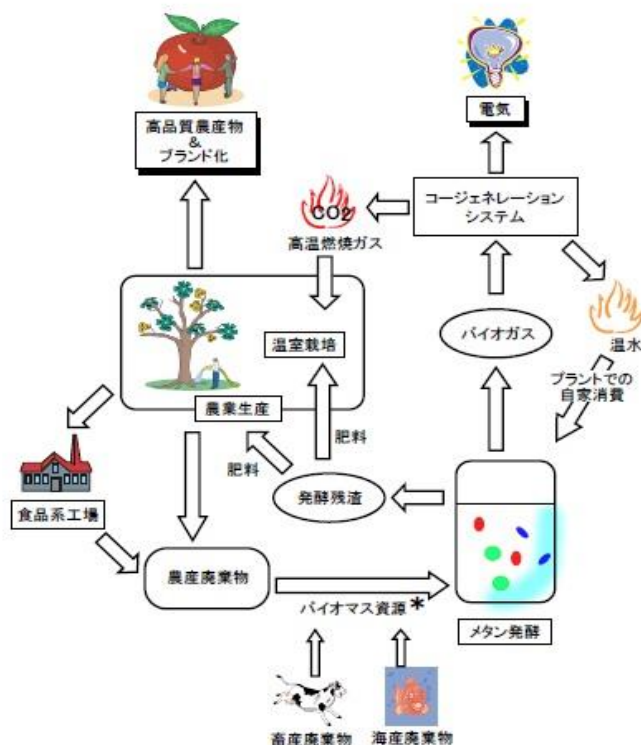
高品質農産物
&
ブランド化

電気

$CO_2$
高温燃焼ガス

コージェネレーション
システム

温室栽培

農業生産

バイオガス

温水

プラントでの
自家消費

肥料

肥料

発酵残渣

食品系工場

農産廃棄物

バイオマス資源 *

メタン発酵

畜産廃棄物

海産廃棄物